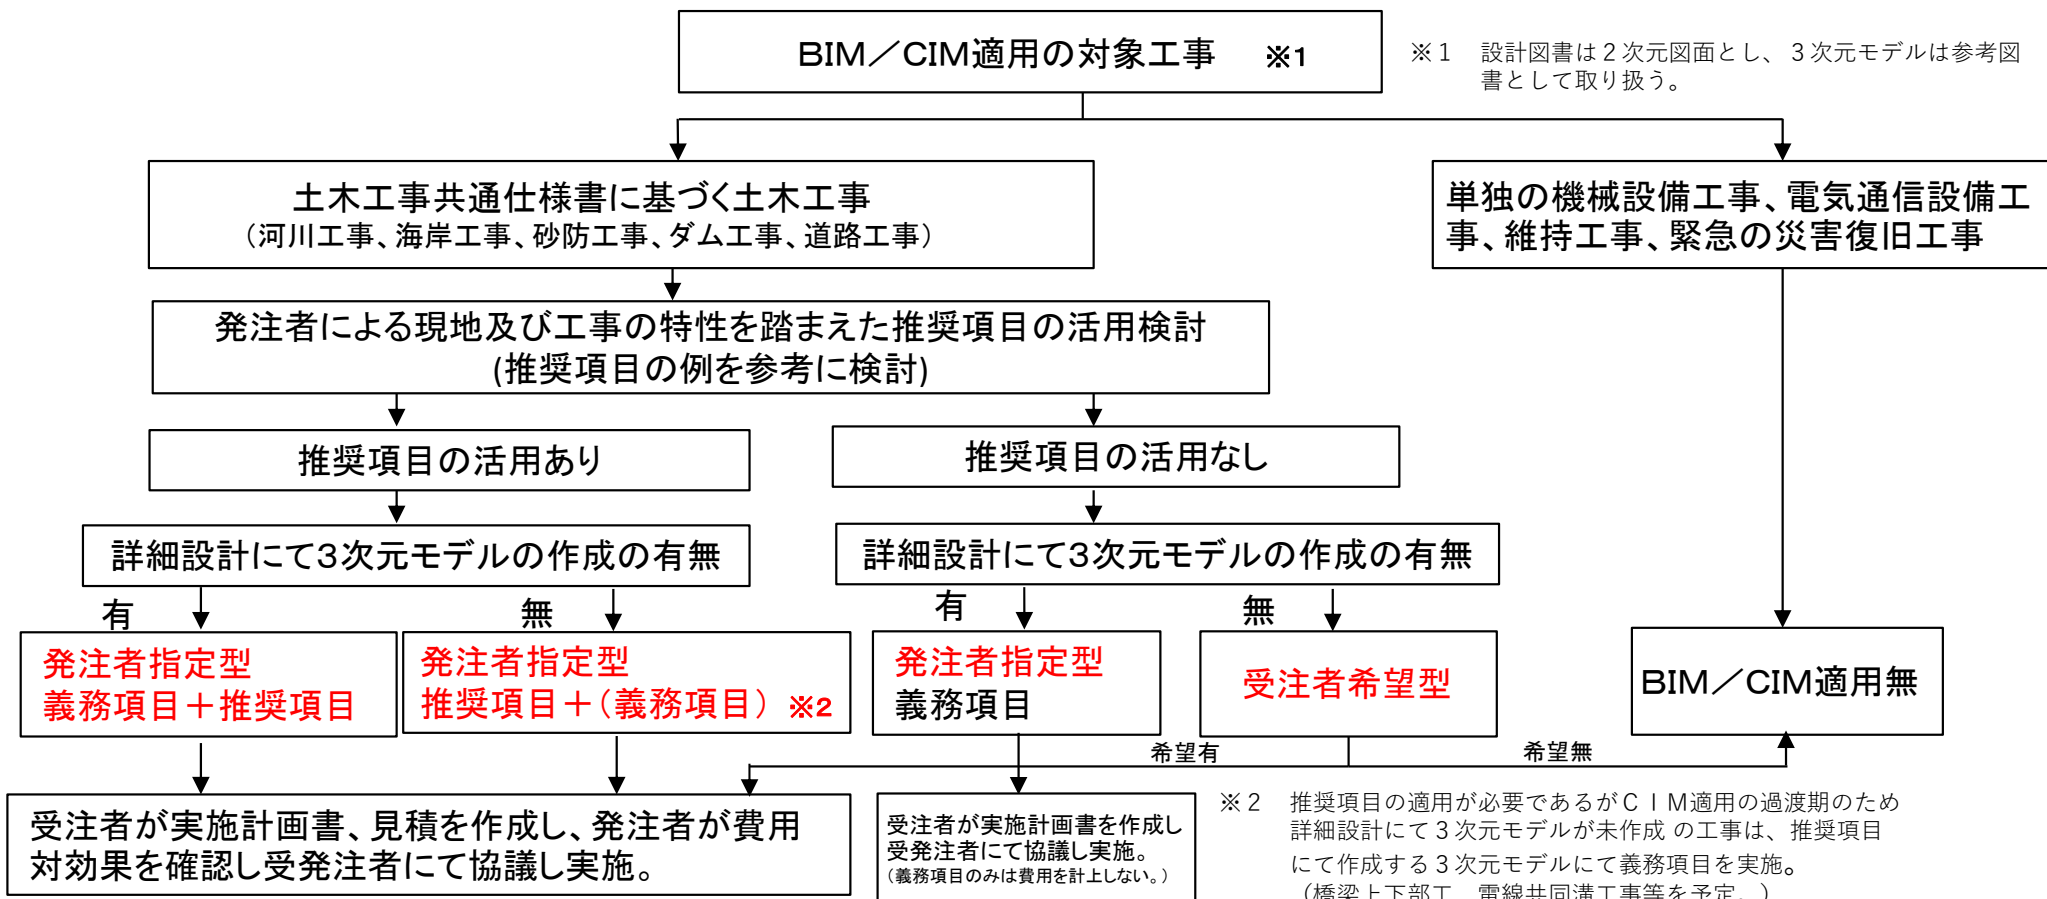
BIM／CIM適用の対象工事　※1

※１　設計図書は２次元図面とし、３次元モデルは参考図書として取り扱う。

土木工事共通仕様書に基づく土木工事
（河川工事、海岸工事、砂防工事、ダム工事、道路工事）

単独の機械設備工事、電気通信設備工事、維持工事、緊急の災害復旧工事

発注者による現地及び工事の特性を踏まえた推奨項目の活用検討
(推奨項目の例を参考に検討)

推奨項目の活用あり

推奨項目の活用なし

詳細設計にて3次元モデルの作成の有無

詳細設計にて3次元モデルの作成の有無

有

無

有

無

発注者指定型
義務項目＋推奨項目

発注者指定型
推奨項目＋（義務項目）※2

発注者指定型
義務項目

受注者希望型

BIM／CIM適用無

希望有

希望無

受注者が実施計画書、見積を作成し、発注者が費用対効果を確認し受発注者にて協議し実施。

受注者が実施計画書を作成し受発注者にて協議し実施。
（義務項目のみは費用を計上しない。）

※２　推奨項目の適用が必要であるがＣＩＭ適用の過渡期のため詳細設計にて３次元モデルが未作成 の工事は、推奨項目にて作成する３次元モデルにて義務項目を実施。
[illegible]